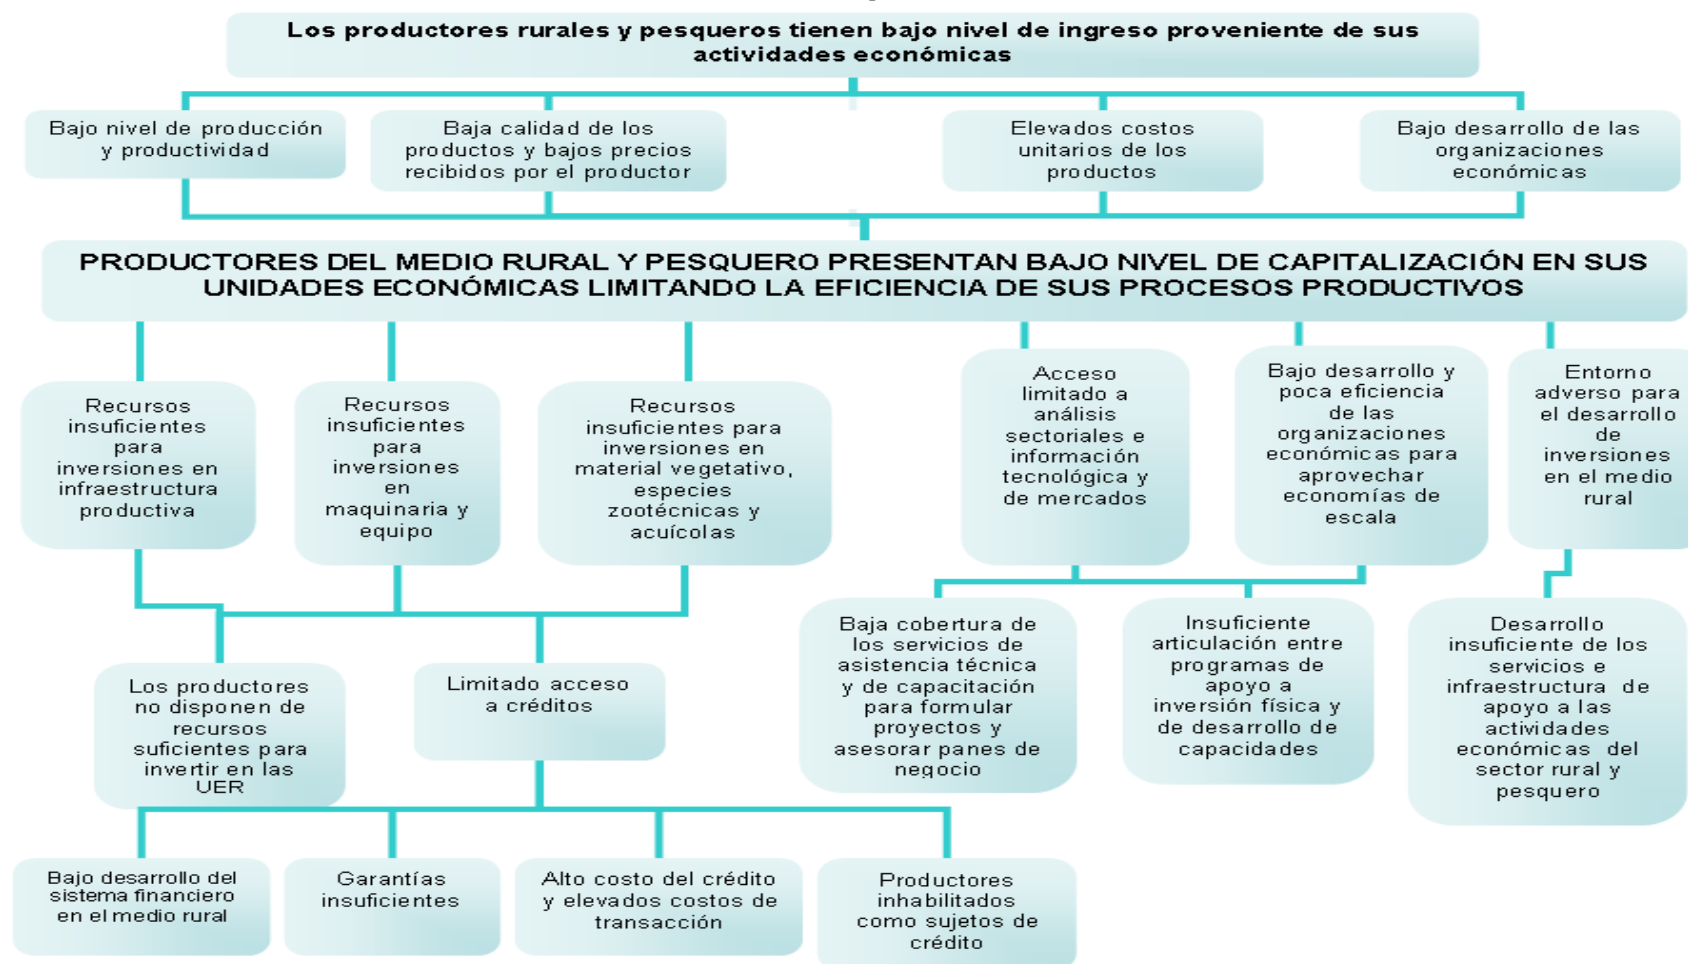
Los productores rurales y pesqueros tienen bajo nivel de ingreso proveniente de sus actividades económicas

Bajo nivel de producción y productividad

Baja calidad de los productos y bajos precios recibidos por el productor

Elevados costos unitarios de los productos

Bajo desarrollo de las organizaciones económicas

PRODUCTORES DEL MEDIO RURAL Y PESQUERO PRESENTAN BAJO NIVEL DE CAPITALIZACIÓN EN SUS UNIDADES ECONÓMICAS LIMITANDO LA EFICIENCIA DE SUS PROCESOS PRODUCTIVOS

Recursos insuficientes para inversiones en infraestructura productiva

Recursos insuficientes para inversiones en maquinaria y equipo

Recursos insuficientes para inversiones en material vegetativo, especies zootécnicas y acuícolas

Acceso limitado a análisis sectoriales e información tecnológica y de mercados

Bajo desarrollo y poca eficiencia de las organizaciones económicas para aprovechar economías de escala

Entorno adverso para el desarrollo de inversiones en el medio rural

Los productores no disponen de recursos suficientes para invertir en las UER

Limitado acceso a créditos

Baja cobertura de los servicios de asistencia técnica y de capacitación para formular proyectos y asesorar panes de negocio

Insuficiente articulación entre programas de apoyo a inversión física y de desarrollo de capacidades

Desarrollo insuficiente de los servicios e infraestructura de apoyo a las actividades económicas del sector rural y pesquero

Bajo desarrollo del sistema financiero en el medio rural

Garantías insuficientes

Alto costo del crédito y elevados costos de transacción

Productores inhabilitados como sujetos de crédito